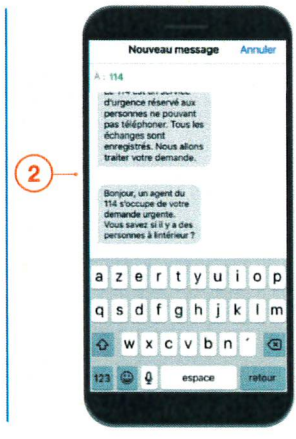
Nouveau message Annuler

A : 114

Le 114 est un service d'urgence réservé aux personnes ne pouvant pas téléphoner. Tous les échanges sont enregistrés. Nous allons traiter votre demande.

2

Bonjour, un agent du 114 s'occupe de votre demande urgente. Vous savez si il y a des personnes à lintérieur ?

a z e r t y u i o p
q s d f g h j k l m
w x c v b n '
123 espace retour